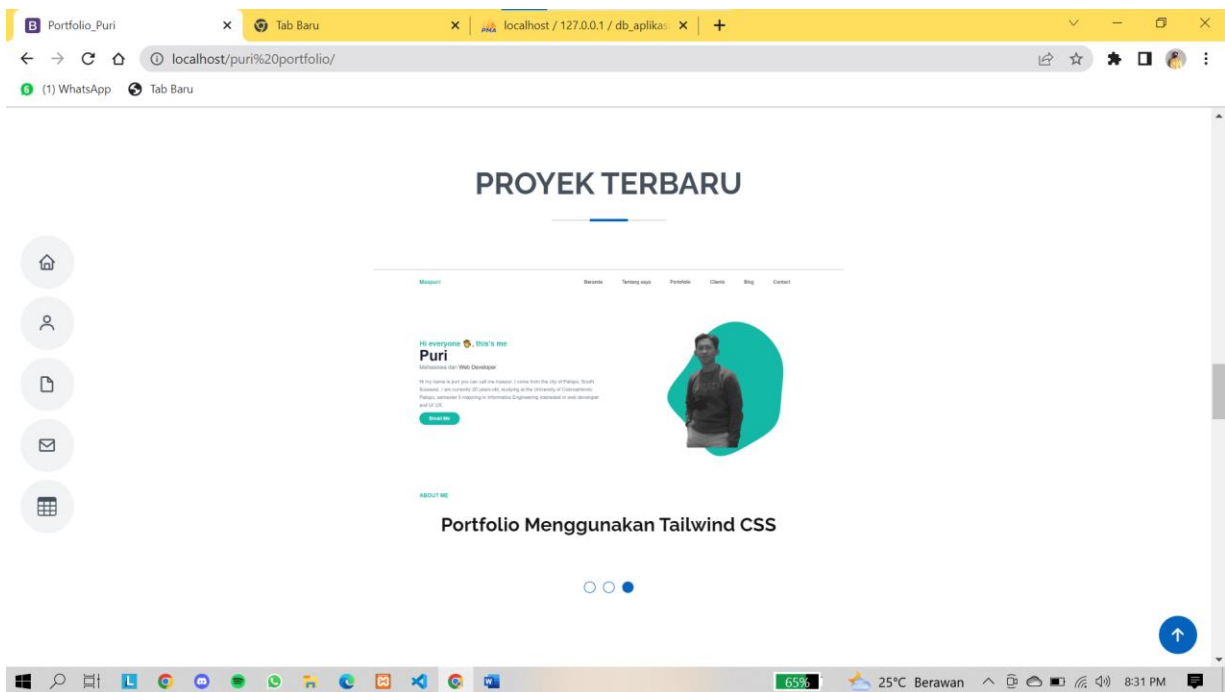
Portfolio_Puri
Tab Baru
localhost / 127.0.0.1 / db_aplikasi
localhost/puri%20portfolio/
(1) WhatsApp
Tab Baru

PROYEK TERBARU

Masputi
Beranda
Tentang saya
Portofolio
Clients
Blog
Contact

Hi everyone, this's me
Puri
Mahasiswa dan Web Developer
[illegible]
Email Me

ABOUT ME

Portfolio Menggunakan Tailwind CSS

65%
25°C Berawan
8:31 PM